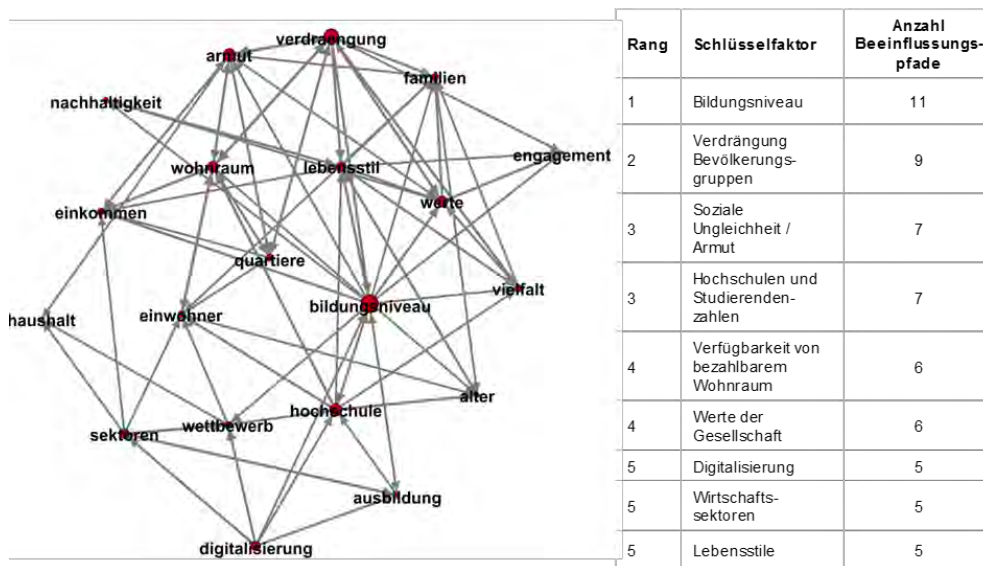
verdrängung
armut
familien
nachhaltigkeit
engagement
wohnraum
lebensstil
werte
einkommen
quartiere
vielfalt
bildungsniveau
haushalt
einwohner
alter
hochschule
wettbewerb
sektoren
ausbildung
digitalisierung

| Rang | Schlüsselfaktor | Anzahl Beeinflussungspfade |
|---|---|---|
| 1 | Bildungsniveau | 11 |
| 2 | Verdrängung Bevölkerungsgruppen | 9 |
| 3 | Soziale Ungleichheit / Armut | 7 |
| 3 | Hochschulen und Studierendenzahlen | 7 |
| 4 | Verfügbarkeit von bezahlbarem Wohnraum | 6 |
| 4 | Werte der Gesellschaft | 6 |
| 5 | Digitalisierung | 5 |
| 5 | Wirtschaftssektoren | 5 |
| 5 | Lebensstile | 5 |